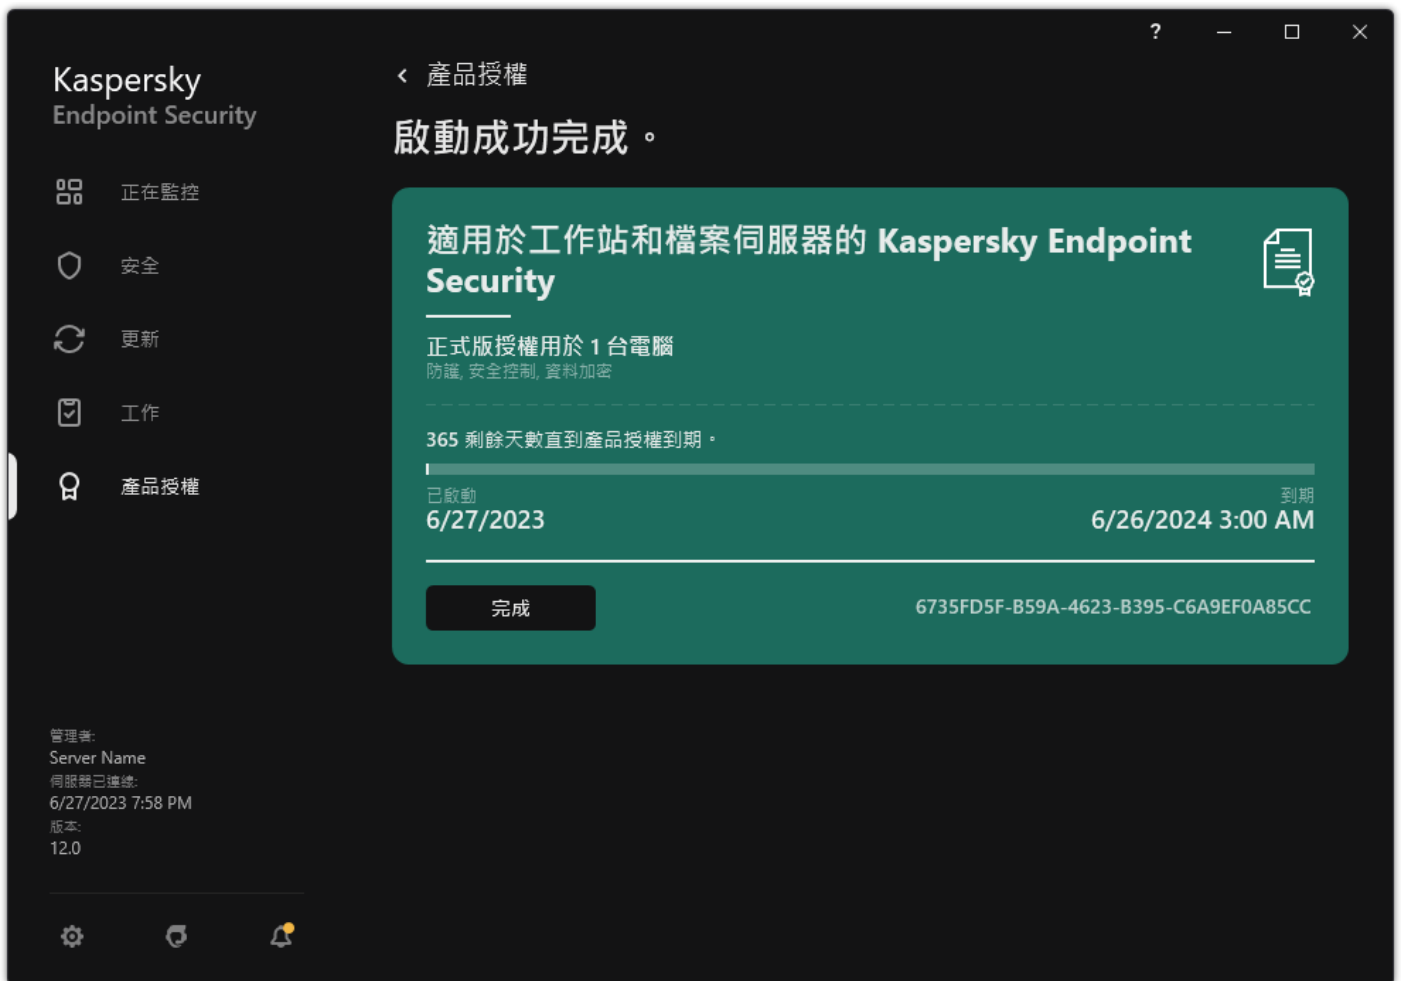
?

Kaspersky
Endpoint Security

正在監控

安全

更新

工作

產品授權

管理者:
Server Name
伺服器已連線:
6/27/2023 7:58 PM
版本:
12.0

產品授權

啟動成功完成。

適用於工作站和檔案伺服器的 Kaspersky Endpoint Security

正式版授權用於 1 台電腦
防護, 安全控制, 資料加密

365 剩餘天數直到產品授權到期。

已啟動
6/27/2023

到期
6/26/2024 3:00 AM

完成

6735FD5F-B59A-4623-B395-C6A9EF0A85CC